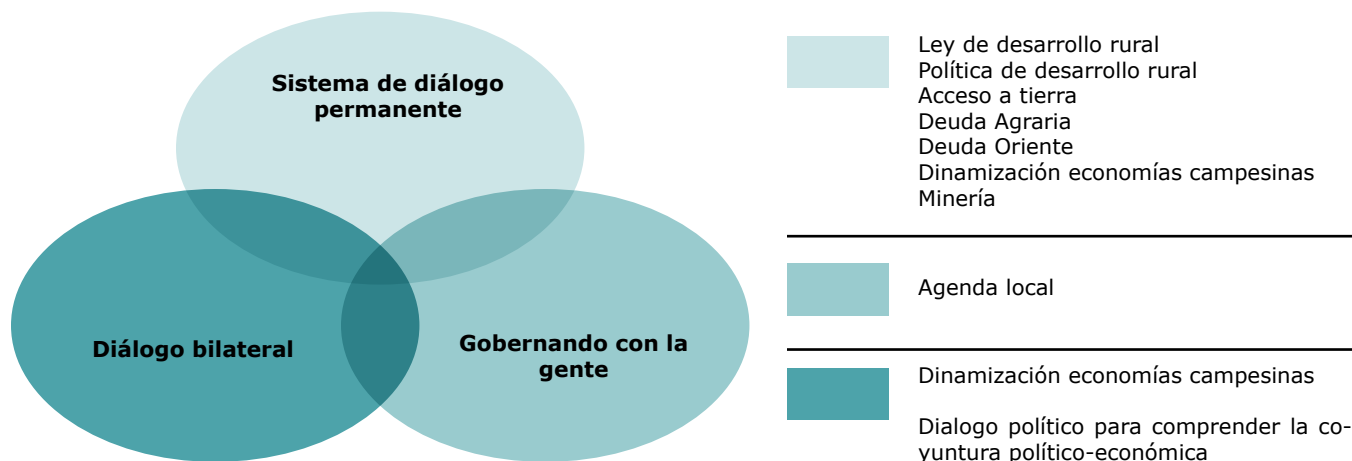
Sistema de diálogo permanente

Diálogo bilateral

Gobernando con la gente

Ley de desarrollo rural
Política de desarrollo rural
Acceso a tierra
Deuda Agraria
Deuda Oriente
Dinamización economías campesinas
Minería

Agenda local

Dinamización economías campesinas

Dialogo político para comprender la coyuntura político-económica